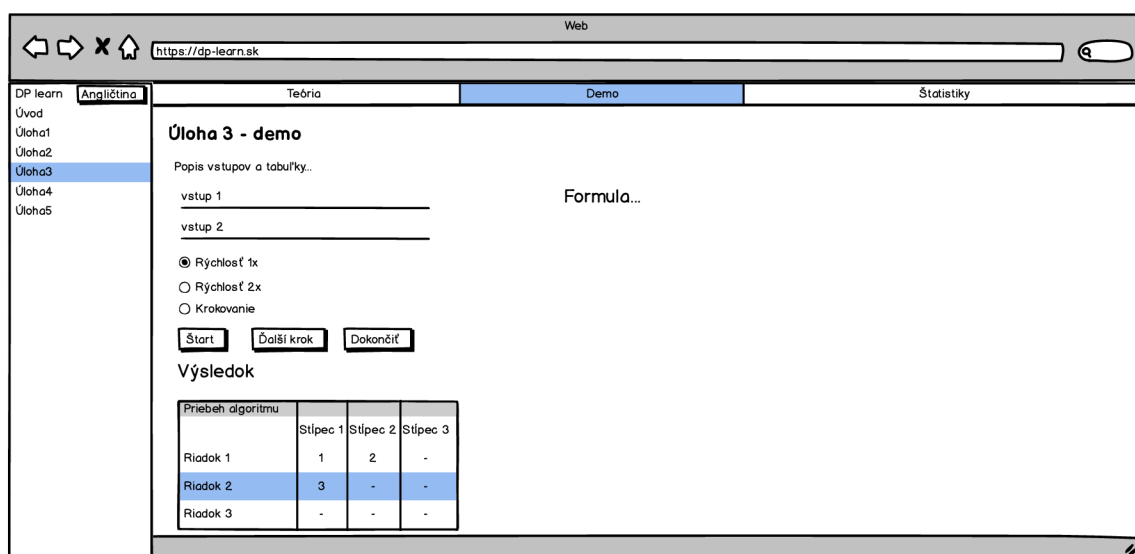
Web

https://dp-learn.sk

DP learn Angličtina

Úvod
Úloha1
Úloha2
Úloha3
Úloha4
Úloha5

Teória | Demo | Štatistiky

Úloha 3 - demo

Popis vstupov a tabuľky...

vstup 1

vstup 2

Formula...

Rýchlosť 1x
Rýchlosť 2x
Krokovanie

Štart Ďalší krok Dokončiť

Výsledok

| Priebeh algoritmu | | | |
|---|---|---|---|
| | Stĺpec 1 | Stĺpec 2 | Stĺpec 3 |
| Riadok 1 | 1 | 2 | - |
| Riadok 2 | 3 | - | - |
| Riadok 3 | - | - | - |